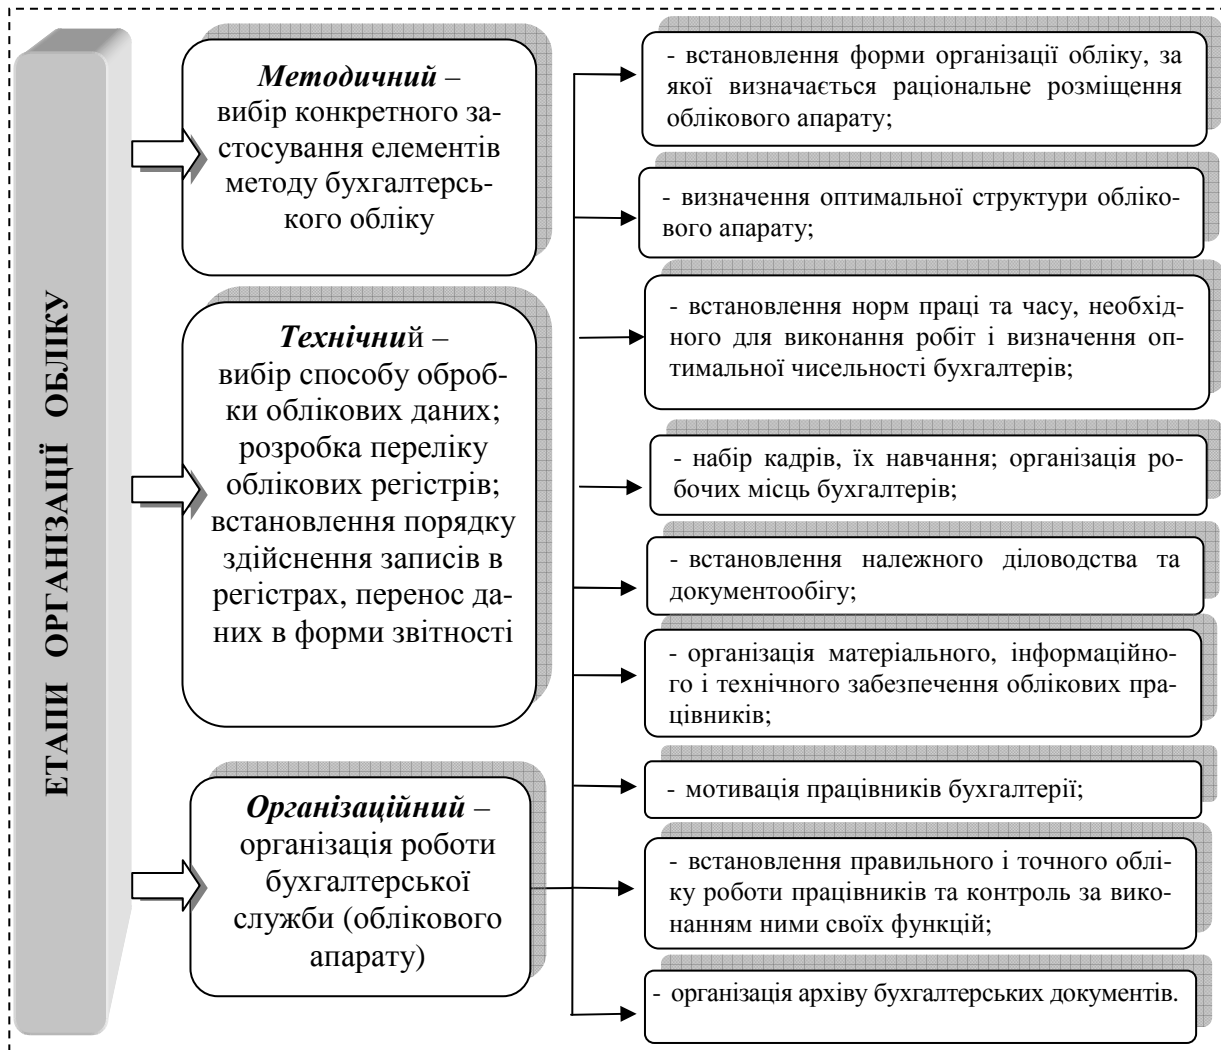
ЕТАПИ ОРГАНІЗАЦІЇ ОБЛІКУ

*Методичний* – вибір конкретного застосування елементів методу бухгалтерського обліку

*Технічний* – вибір способу обробки облікових даних; розробка переліку облікових регістрів; встановлення порядку здійснення записів в регістрах, перенос даних в форми звітності

*Організаційний* – організація роботи бухгалтерської служби (облікового апарату)

- встановлення форми організації обліку, за якої визначається раціональне розміщення облікового апарату;

- визначення оптимальної структури облікового апарату;

- встановлення норм праці та часу, необхідного для виконання робіт і визначення оптимальної чисельності бухгалтерів;

- набір кадрів, їх навчання; організація робочих місць бухгалтерів;

- встановлення належного діловодства та документообігу;

- організація матеріального, інформаційного і технічного забезпечення облікових працівників;

- мотивація працівників бухгалтерії;

- встановлення правильного і точного обліку роботи працівників та контроль за виконанням ними своїх функцій;

- організація архіву бухгалтерських документів.